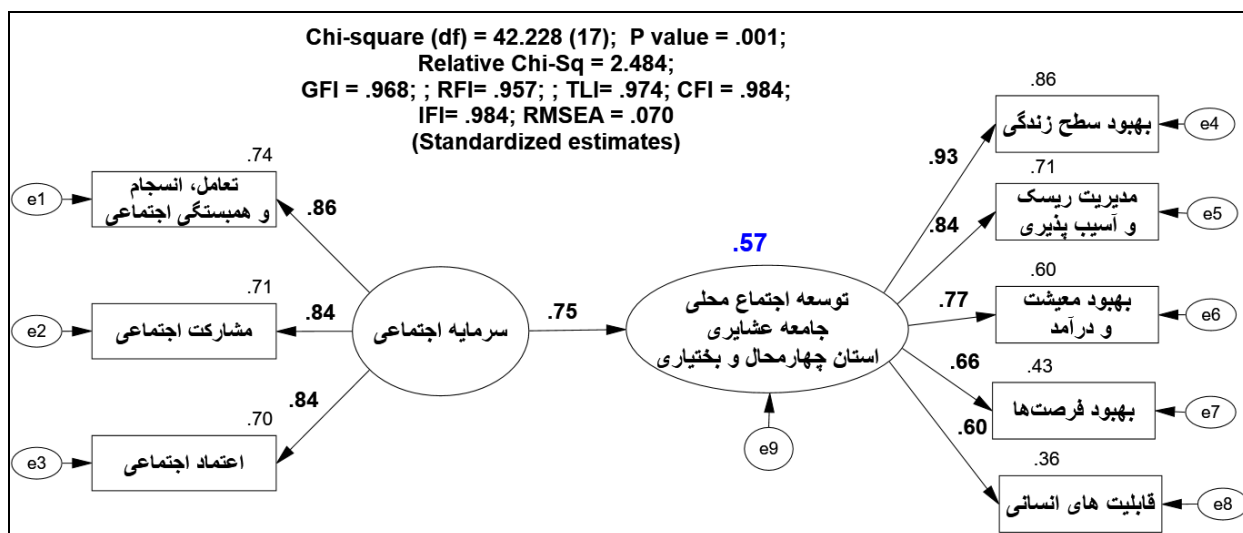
Chi-square (df) = 42.228 (17); P value = .001;
Relative Chi-Sq = 2.484;
GFI = .968; ; RFI= .957; ; TLI= .974; CFI = .984;
IFI= .984; RMSEA = .070
(Standardized estimates)

.74
e1
تعامل، انسجام
و همبستگی اجتماعی
.86

.71
e2
مشارکت اجتماعی
.84

.84
.70
e3
اعتماد اجتماعی

سرمایه اجتماعی
.75

.57
توسعه اجتماع محلی
جامعه عشایری
استان چهارمحال و بختیاری
e9

.86
.93
بهبود سطح زندگی
e4

.71
.84
مدیریت ریسک
و آسیب پذیری
e5

.60
.77
بهبود معیشت
و درآمد
e6

.66
.43
بهبود فرصت‌ها
e7

.60
.36
قابلیت های انسانی
e8